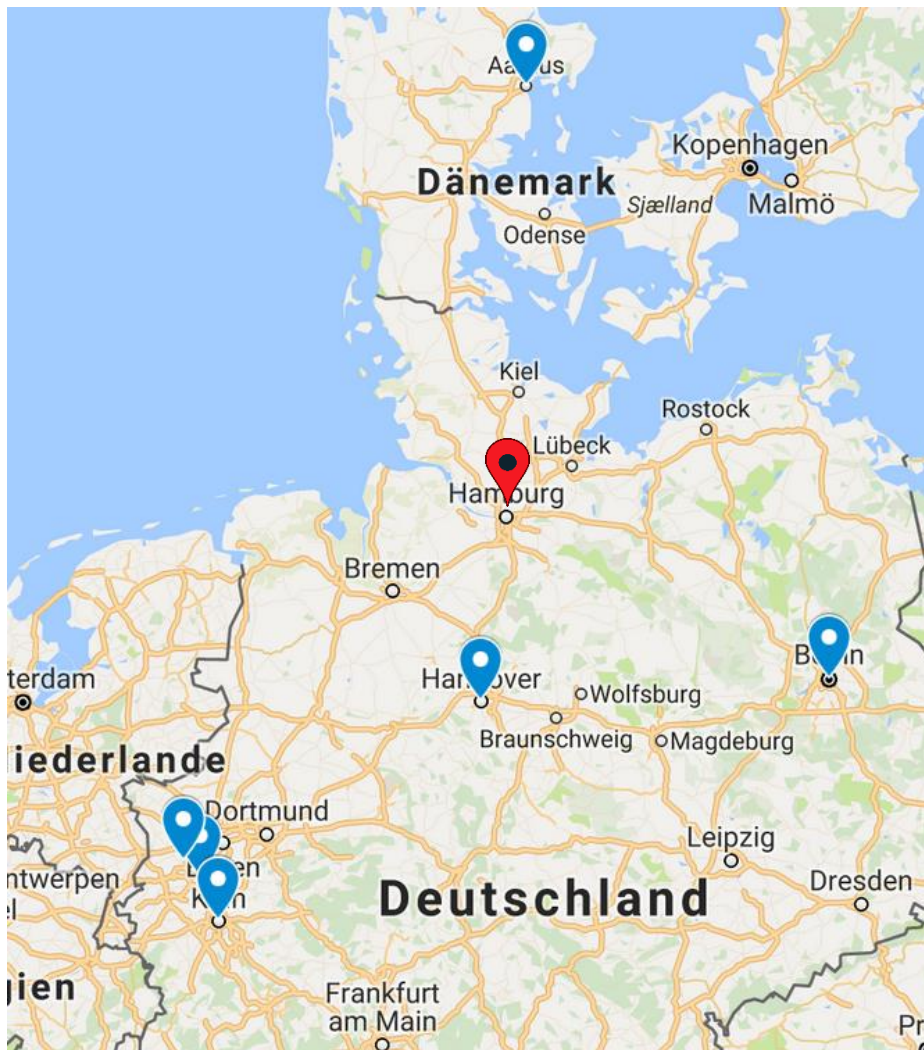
Aa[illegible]us

Dänemark

Kopenhagen

Sjælland

Malmö

Odense

Kiel

Rostock

Lübeck

Ham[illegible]urg

Bremen

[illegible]terdam

Han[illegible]over

Wolfsburg

B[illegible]n

Braunschweig

Magdeburg

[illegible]iederlande

Dortmund

Leipzig

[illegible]ntwerpen

Deutschland

Dresden

K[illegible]n

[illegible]gien

Frankfurt am Main

Pr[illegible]